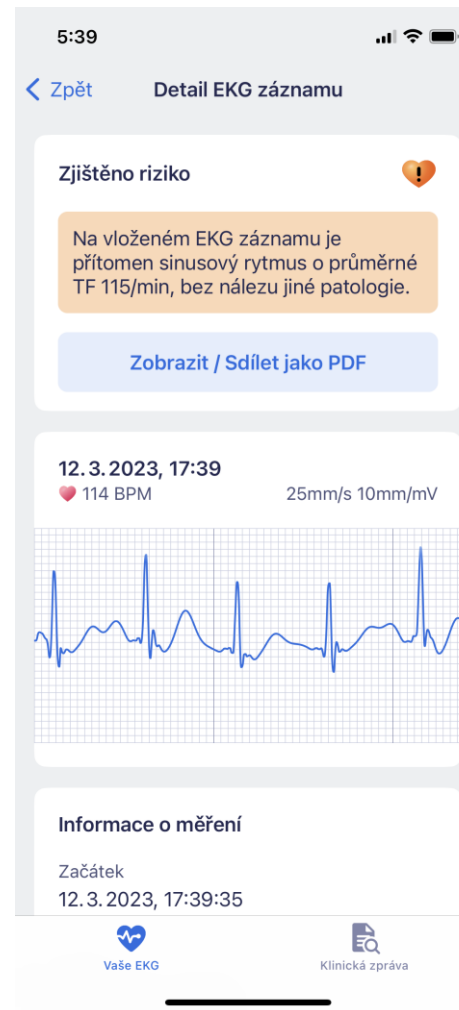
5:39

Zpět

Detail EKG záznamu

Zjištěno riziko

Na vloženém EKG záznamu je přítomen sinusový rytmus o průměrné TF 115/min, bez nálezu jiné patologie.

Zobrazit / Sdílet jako PDF

12. 3. 2023, 17:39

114 BPM

25mm/s 10mm/mV

Informace o měření

Začátek

12. 3. 2023, 17:39:35

Vaše EKG

Klinická zpráva